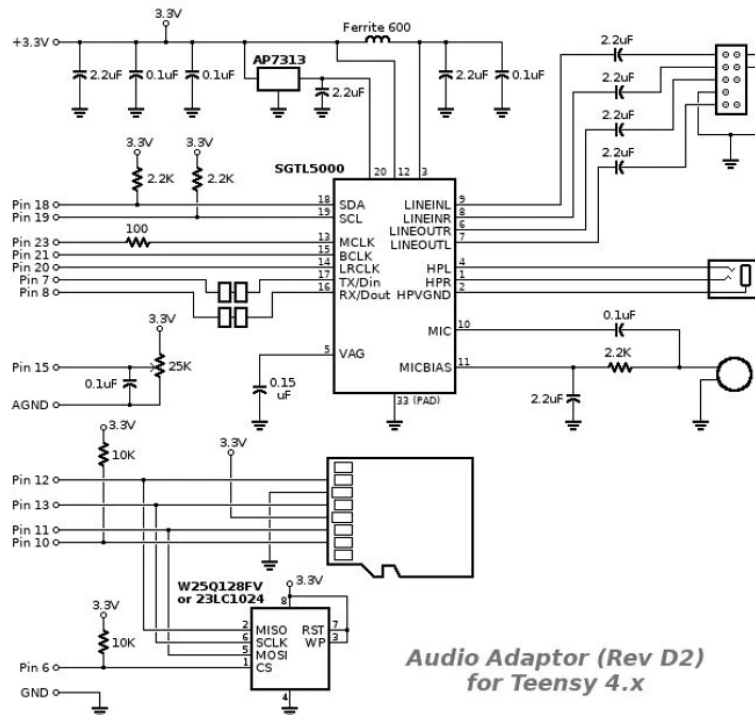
3.3V
+3.3V
Ferrite 600
2.2uF
0.1uF
0.1uF
AP7313
2.2uF
2.2uF
0.1uF
2.2uF
2.2uF
2.2uF
2.2uF
3.3V
3.3V
2.2K
2.2K
SGTL5000
20
12
3
Pin 18
Pin 19
18 SDA
19 SCL
LINEINL 9
LINEINR 8
LINEOUTR 6
LINEOUTL 7
100
Pin 23
Pin 21
Pin 20
Pin 7
Pin 8
13 MCLK
12 BCLK
14 LRCLK
17 TX/Din
16 RX/Dout
HPL 4
HPR 1
HPVGND 2
3.3V
MIC 10
0.1uF
Pin 15
25K
0.1uF
AGND
5 VAG
0.15 uF
MICBIAS 11
2.2K
2.2uF
33 (PAD)
3.3V
10K
3.3V
Pin 12
Pin 13
Pin 11
Pin 10
W25Q128FV or 23LC1024
3.3V
8
3.3V
10K
MISO 2
SCLK 6
MOSI 5
CS 1
RST 7
WP 3
Pin 6
GND
4
Audio Adaptor (Rev D2) for Teensy 4.x